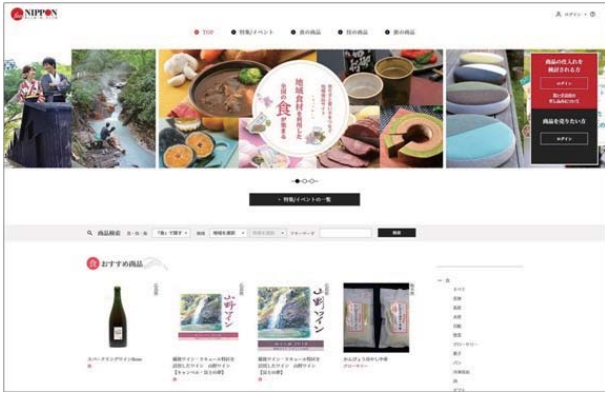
NIPPON

ログイン

TOP
特集/イベント
食の商品
技の商品
旅の商品

地域食材を利用した全国の食が集まる

商品の売人を検討される方
ログイン

商品を売りたい方
ログイン

特集/イベントの一覧

商品検索
検索

おすすめ商品

スパークリングワイン
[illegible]

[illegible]ワイン
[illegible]